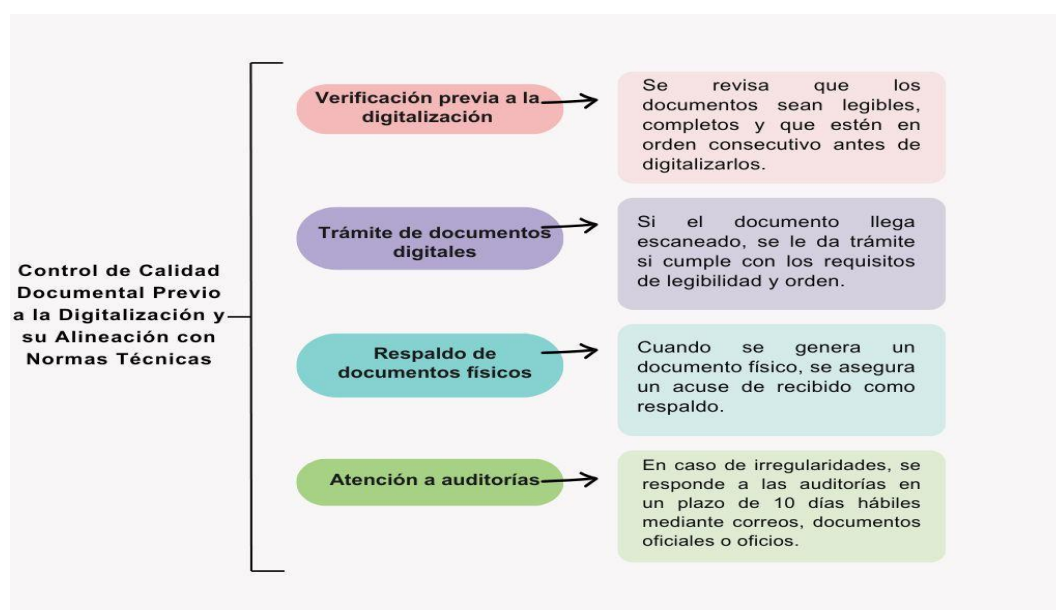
Control de Calidad Documental Previo a la Digitalización y su Alineación con Normas Técnicas

Verificación previa a la digitalización

Se revisa que los documentos sean legibles, completos y que estén en orden consecutivo antes de digitalizarlos.

Trámite de documentos digitales

Si el documento llega escaneado, se le da trámite si cumple con los requisitos de legibilidad y orden.

Respaldo de documentos físicos

Cuando se genera un documento físico, se asegura un acuse de recibido como respaldo.

Atención a auditorías

En caso de irregularidades, se responde a las auditorías en un plazo de 10 días hábiles mediante correos, documentos oficiales o oficios.